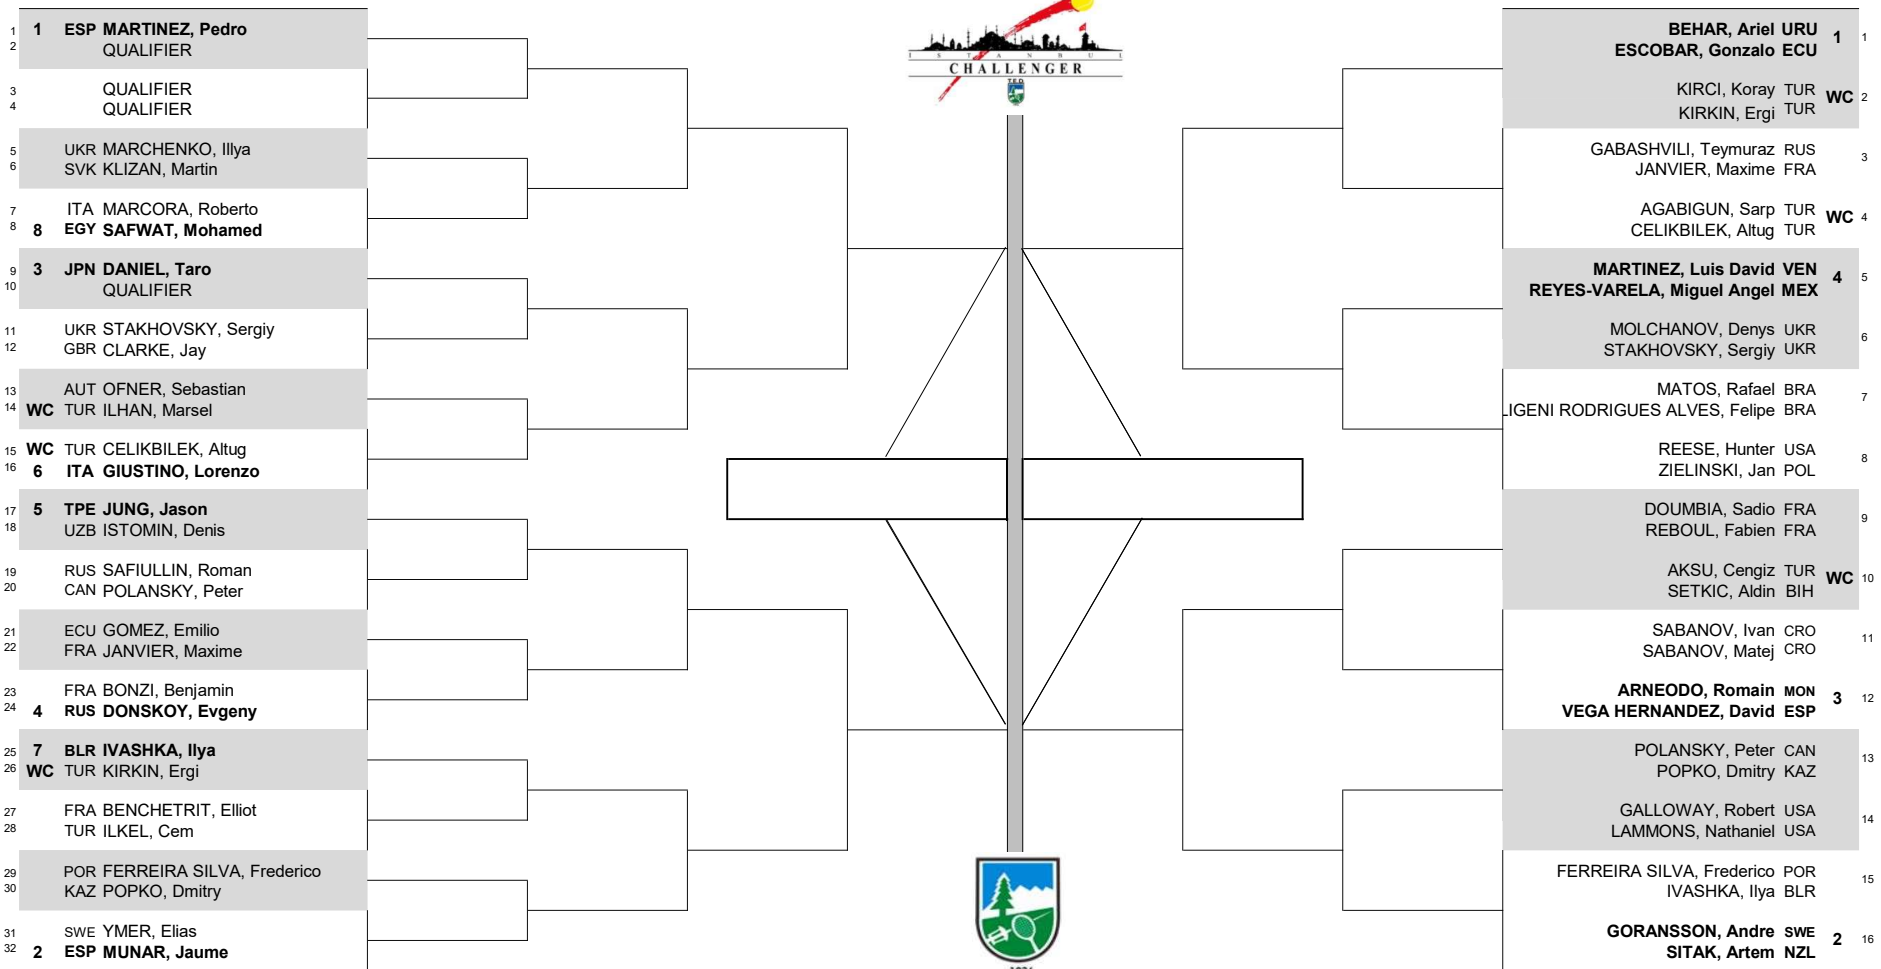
1 1 ESP MARTINEZ, Pedro
2 QUALIFIER
3 QUALIFIER
4 QUALIFIER
5 UKR MARCHENKO, Illya
6 SVK KLIZAN, Martin
7 ITA MARCORA, Roberto
8 8 EGY SAFWAT, Mohamed
9 3 JPN DANIEL, Taro
10 QUALIFIER
11 UKR STAKHOVSKY, Sergiy
12 GBR CLARKE, Jay
13 AUT OFNER, Sebastian
14 WC TUR ILHAN, Marsel
15 WC TUR CELIKBILEK, Altug
16 6 ITA GIUSTINO, Lorenzo
17 5 TPE JUNG, Jason
18 UZB ISTOMIN, Denis
19 RUS SAFIULLIN, Roman
20 CAN POLANSKY, Peter
21 ECU GOMEZ, Emilio
22 FRA JANVIER, Maxime
23 FRA BONZI, Benjamin
24 4 RUS DONSKOY, Evgeny
25 7 BLR IVASHKA, Ilya
26 WC TUR KIRKIN, Ergi
27 FRA BENCHETRIT, Elliot
28 TUR ILKEL, Cem
29 POR FERREIRA SILVA, Frederico
30 KAZ POPKO, Dmitry
31 SWE YMER, Elias
32 2 ESP MUNAR, Jaume

CHALLENGER

BEHAR, Ariel URU 1 1
ESCOBAR, Gonzalo ECU
KIRCI, Koray TUR WC 2
KIRKIN, Ergi TUR
GABASHVILI, Teymuraz RUS 3
JANVIER, Maxime FRA
AGABIGUN, Sarp TUR WC 4
CELIKBILEK, Altug TUR
MARTINEZ, Luis David VEN 4 5
REYES-VARELA, Miguel Angel MEX
MOLCHANOV, Denys UKR 6
STAKHOVSKY, Sergiy UKR
MATOS, Rafael BRA 7
LIGENI RODRIGUES ALVES, Felipe BRA
REESE, Hunter USA 8
ZIELINSKI, Jan POL
DOUMBIA, Sadio FRA 9
REBOUL, Fabien FRA
AKSU, Cengiz TUR WC 10
SETKIC, Aldin BIH
SABANOV, Ivan CRO 11
SABANOV, Matej CRO
ARNEODO, Romain MON 3 12
VEGA HERNANDEZ, David ESP
POLANSKY, Peter CAN 13
POPKO, Dmitry KAZ
GALLOWAY, Robert USA 14
LAMMONS, Nathaniel USA
FERREIRA SILVA, Frederico POR 15
IVASHKA, Ilya BLR
GORANSSON, Andre SWE 2 16
SITAK, Artem NZL